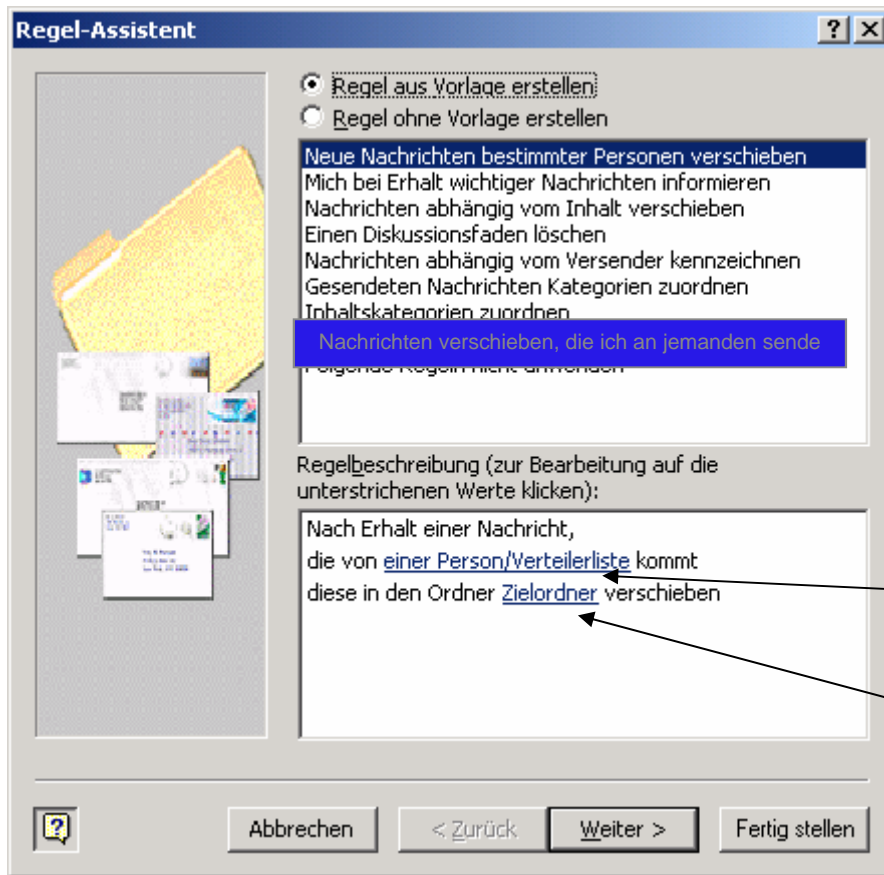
Regel-Assistent

?

Regel aus Vorlage erstellen
Regel ohne Vorlage erstellen

Neue Nachrichten bestimmter Personen verschieben
Mich bei Erhalt wichtiger Nachrichten informieren
Nachrichten abhängig vom Inhalt verschieben
Einen Diskussionsfaden löschen
Nachrichten abhängig vom Versender kennzeichnen
Gesendeten Nachrichten Kategorien zuordnen
Inhaltskategorien zuordnen
Nachrichten verschieben, die ich an jemanden sende
Folgende Regeln nicht anwenden

Regelbeschreibung (zur Bearbeitung auf die unterstrichenen Werte klicken):

Nach Erhalt einer Nachricht,
die von einer Person/Verteilerliste kommt
diese in den Ordner Zielordner verschieben

Abbrechen | < Zurück | Weiter > | Fertig stellen